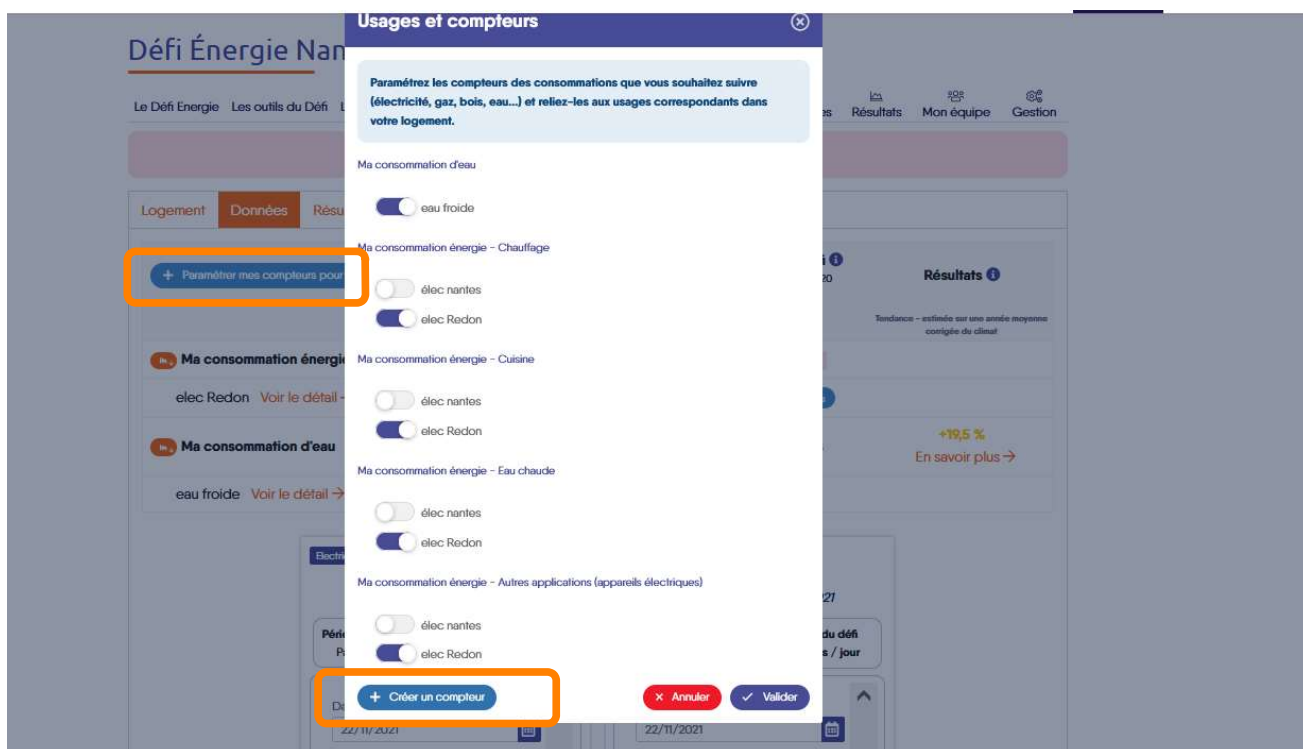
Défi Énergie Nan

Le Défi Energie Les outils du Défi L

es Résultats Mon équipe Gestion

Logement Données Résu

+ Paramétrer mes compteurs pour

Ma consommation énergi

elec Redon Voir le détail

Ma consommation d'eau

eau froide Voir le détail →

Résultats

Tendance - estimée sur une année moyenne corrigée du climat

+19,5 %
En savoir plus →

Electri

Péri
P

21

du défi
s / jour

Da

22/11/2021

22/11/2021

Usages et compteurs

Paramétrez les compteurs des consommations que vous souhaitez suivre (électricité, gaz, bois, eau...) et reliez-les aux usages correspondants dans votre logement.

Ma consommation d'eau

eau froide

Ma consommation énergie - Chauffage

élec nantes

elec Redon

Ma consommation énergie - Cuisine

élec nantes

elec Redon

Ma consommation énergie - Eau chaude

élec nantes

elec Redon

Ma consommation énergie - Autres applications (appareils électriques)

élec nantes

elec Redon

+ Créer un compteur

× Annuler

✓ Valider